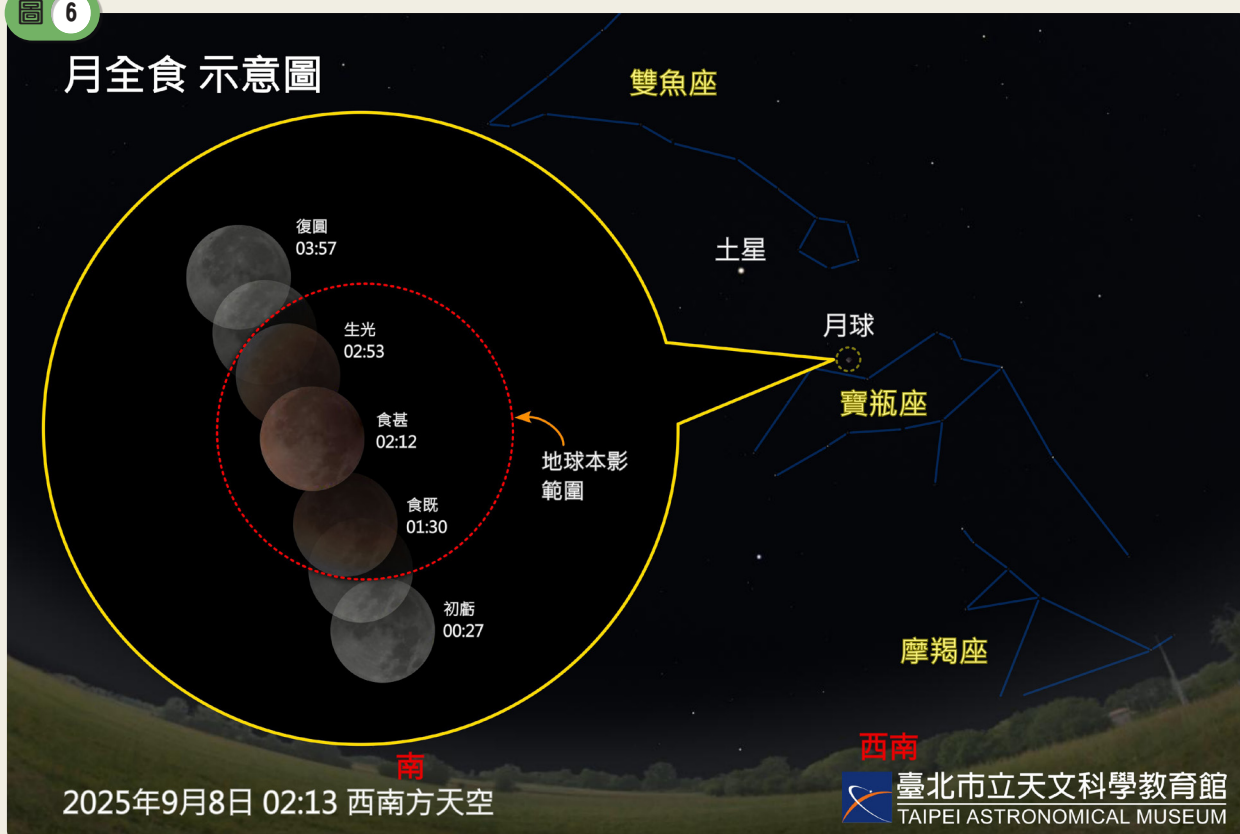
圖 6

月全食 示意圖

雙魚座

復圓
03:57

生光
02:53

食甚
02:12

食既
01:30

初虧
00:27

地球本影範圍

土星

月球

寶瓶座

摩羯座

南

西南

2025年9月8日 02:13 西南方天空

臺北市立天文科學教育館
TAIPEI ASTRONOMICAL MUSEUM